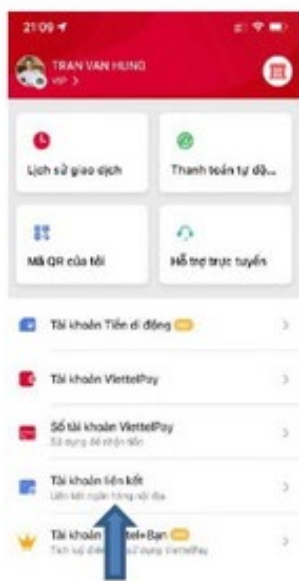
21:09

TRAN VAN HUNG
VIP >

Lịch sử giao dịch

Thanh toán tự độ...

Mã QR của tôi

Hỗ trợ trực tuyến

Tài khoản Tiền di động

Tài khoản ViettelPay

Số tài khoản ViettelPay
Sử dụng để nhận tiền

Tài khoản liên kết
Liên kết ngân hàng nội địa

Tài khoản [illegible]ttel+Bạn
Tích luỹ điể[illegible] sử dụng ViettelPay